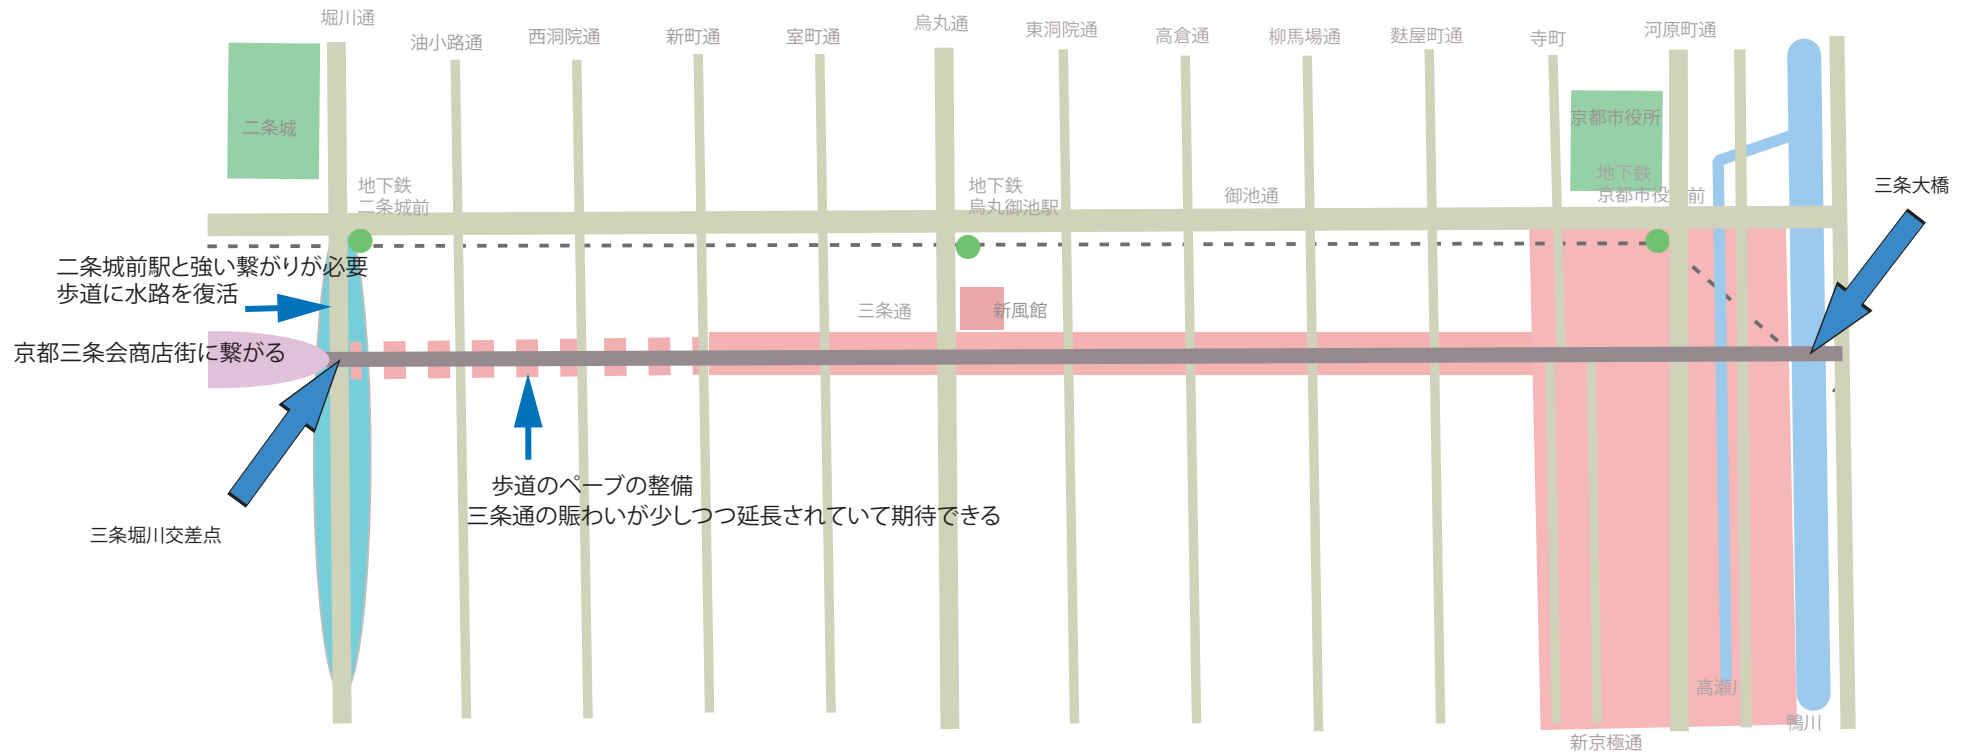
堀川通
油小路通
西洞院通
新町通
室町通
烏丸通
東洞院通
高倉通
柳馬場通
麩屋町通
寺町
河原町通

二条城
京都市役所
地下鉄
二条城前
地下鉄
烏丸御池駅
御池通
地下鉄
京都市役所前
三条大橋

二条城前駅と強い繋がりが必要
歩道に水路を復活

三条通
新風館

京都三条会商店街に繋がる

歩道のペーブの整備
三条通の賑わいが少しづつ延長されていて期待できる

三条堀川交差点

高瀬川
鴨川
新京極通